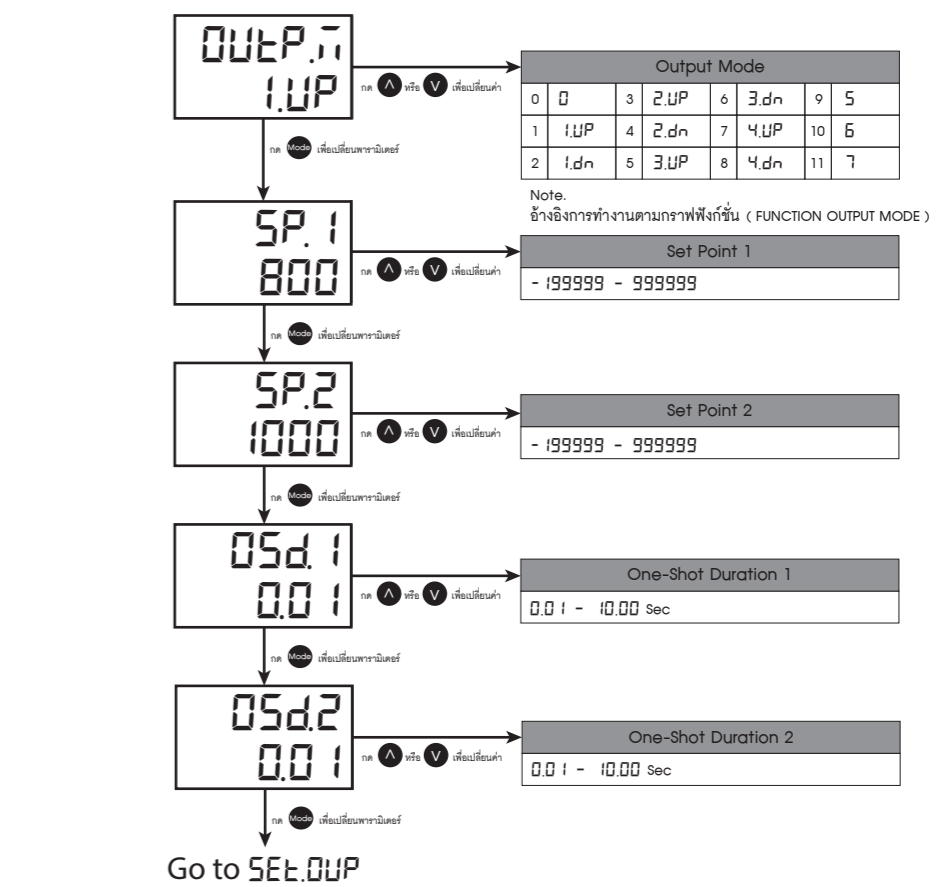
OUtP.ñ
1.UP

กด Λ หรือ V เพื่อเปลี่ยนค่า

| Output Mode | | | | | | | |
|---|---|---|---|---|---|---|---|
| 0 | 0 | 3 | 2.UP | 6 | 3.dn | 9 | 5 |
| 1 | 1.UP | 4 | 2.dn | 7 | 4.UP | 10 | 6 |
| 2 | 1.dn | 5 | 3.UP | 8 | 4.dn | 11 | 7 |

Note.
อ้างอิงการทำงานตามกราฟฟังก์ชั่น ( FUNCTION OUTPUT MODE )

กด Mode เพื่อเปลี่ยนพารามิเตอร์

SP. 1
800

กด Λ หรือ V เพื่อเปลี่ยนค่า

Set Point 1
- 199999 - 999999

กด Mode เพื่อเปลี่ยนพารามิเตอร์

SP.2
1000

กด Λ หรือ V เพื่อเปลี่ยนค่า

Set Point 2
- 199999 - 999999

กด Mode เพื่อเปลี่ยนพารามิเตอร์

OSd. 1
0.01

กด Λ หรือ V เพื่อเปลี่ยนค่า

One-Shot Duration 1
0.01 - 10.00 Sec

กด Mode เพื่อเปลี่ยนพารามิเตอร์

OSd.2
0.01

กด Λ หรือ V เพื่อเปลี่ยนค่า

One-Shot Duration 2
0.01 - 10.00 Sec

กด Mode เพื่อเปลี่ยนพารามิเตอร์

Go to SEt.OUP